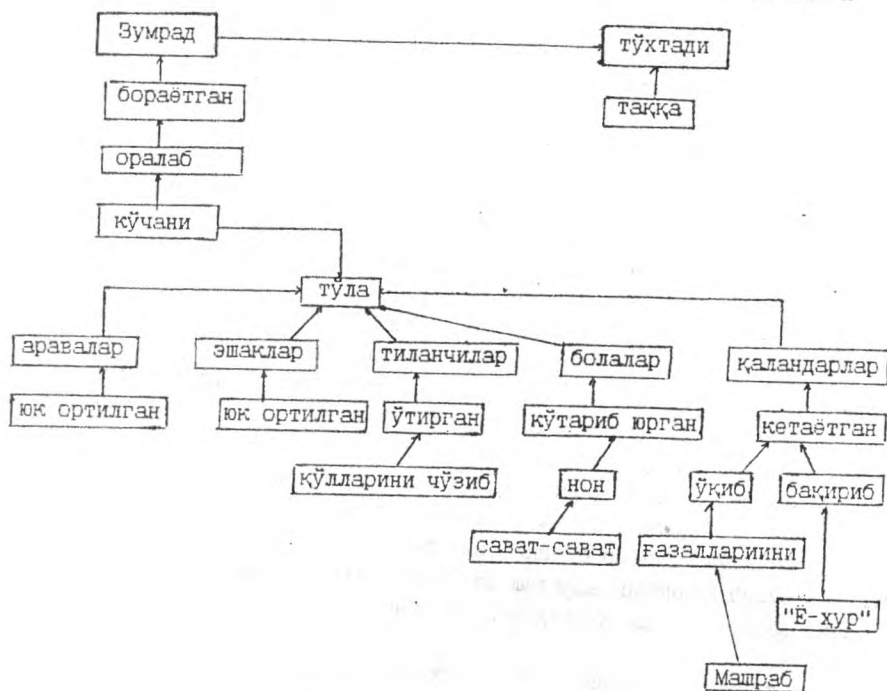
Зумрад

тўхтади

такқа

бораётган

оралаб

кўчани

тўла

аравалар

юк ортилган

эшаклар

юк ортилган

тиланчилар

ўтирган

қўлларини чўзиб

болалар

кўтариб юрган

нон

símbolo

қаландарлар

кетаётган

ўқиб

бақириб

ғазалларини

"Ё-ҳур"

Машраб